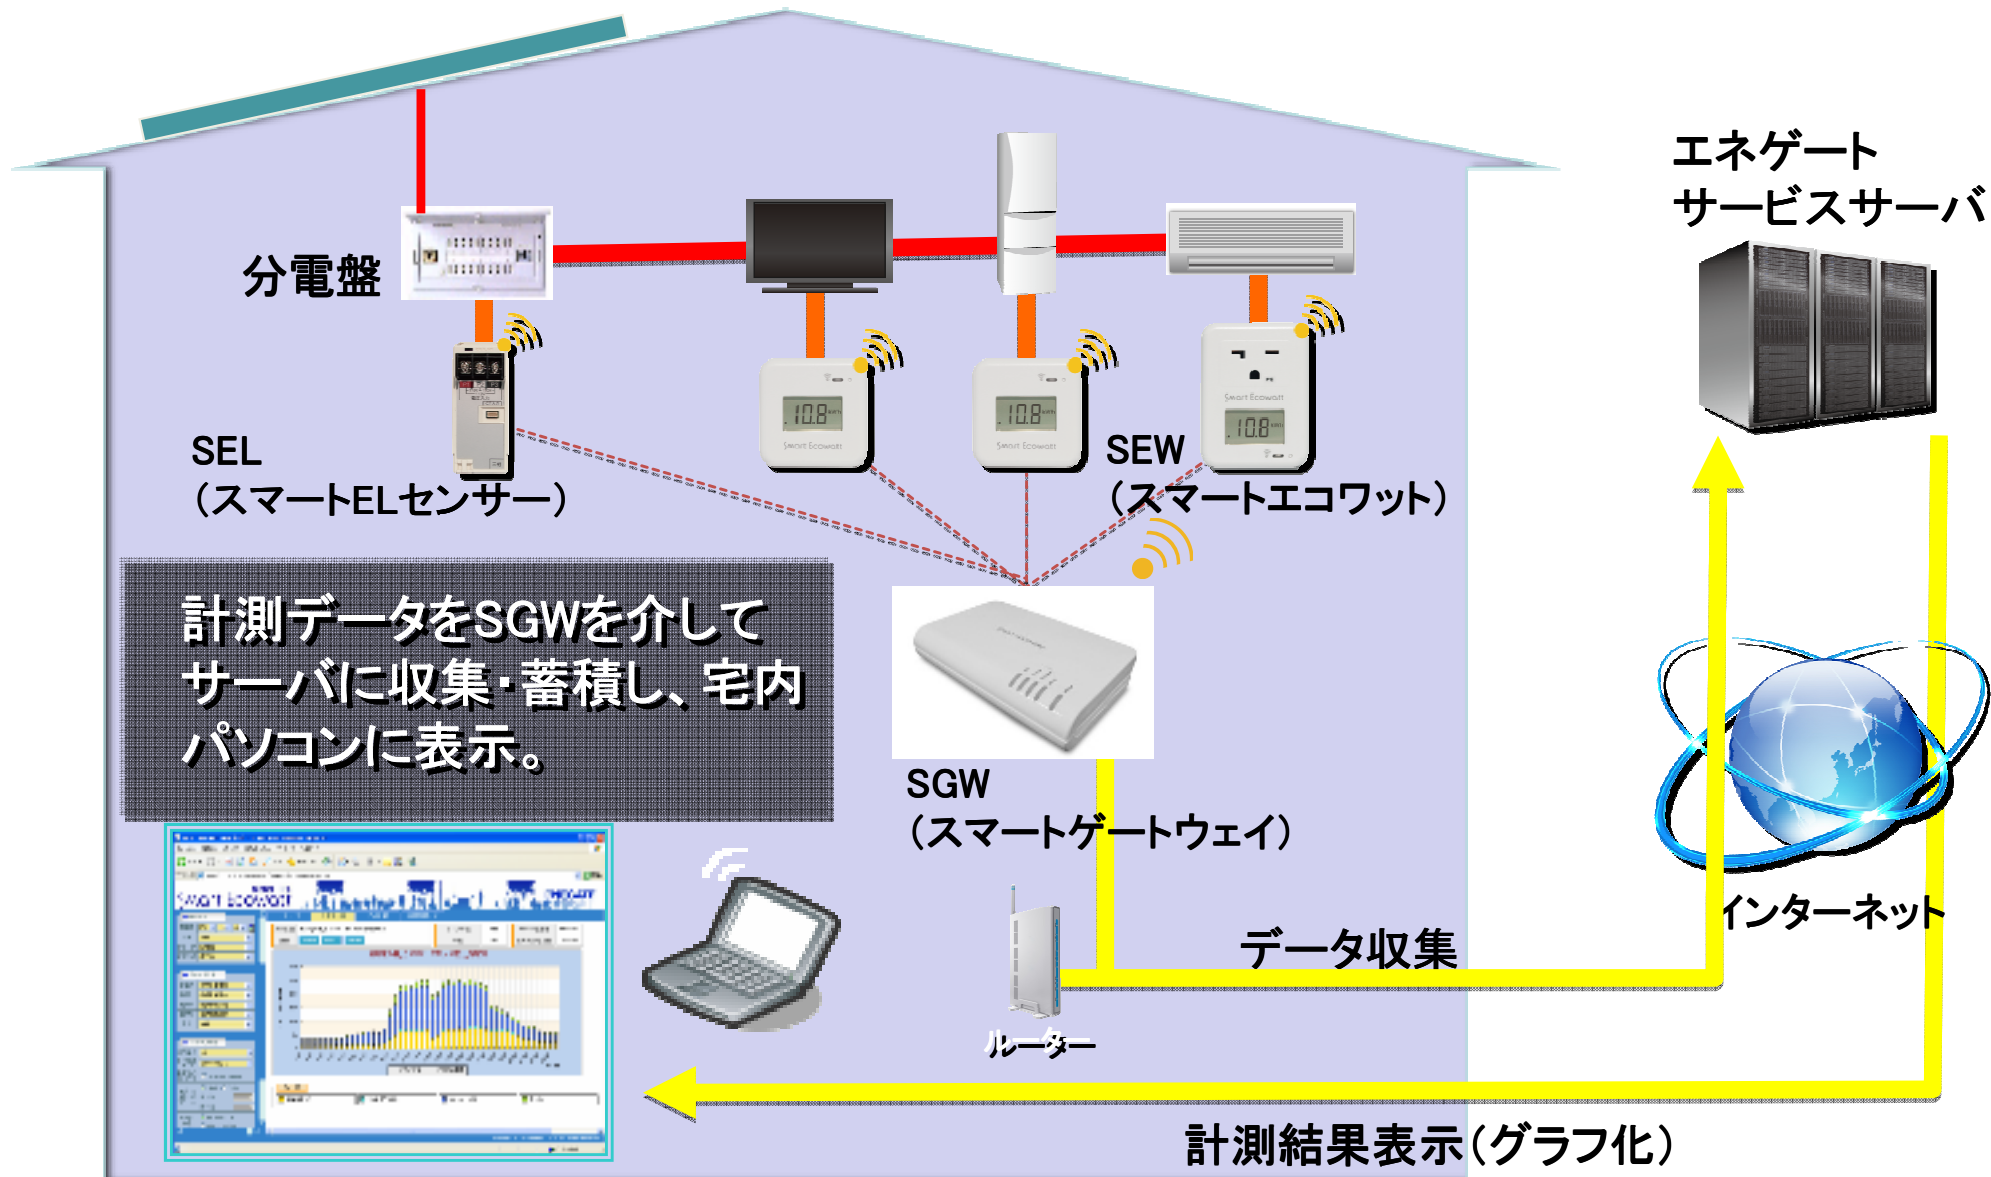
エネゲート
サービスサーバ

分電盤

10.8
10.8
10.8

SEL
(スマートELセンサー)

SEW
(スマートエコワット)

計測データをSGWを介してサーバに収集・蓄積し、宅内パソコンに表示。

SGW
(スマートゲートウェイ)

インターネット

データ収集

ルーター

計測結果表示(グラフ化)